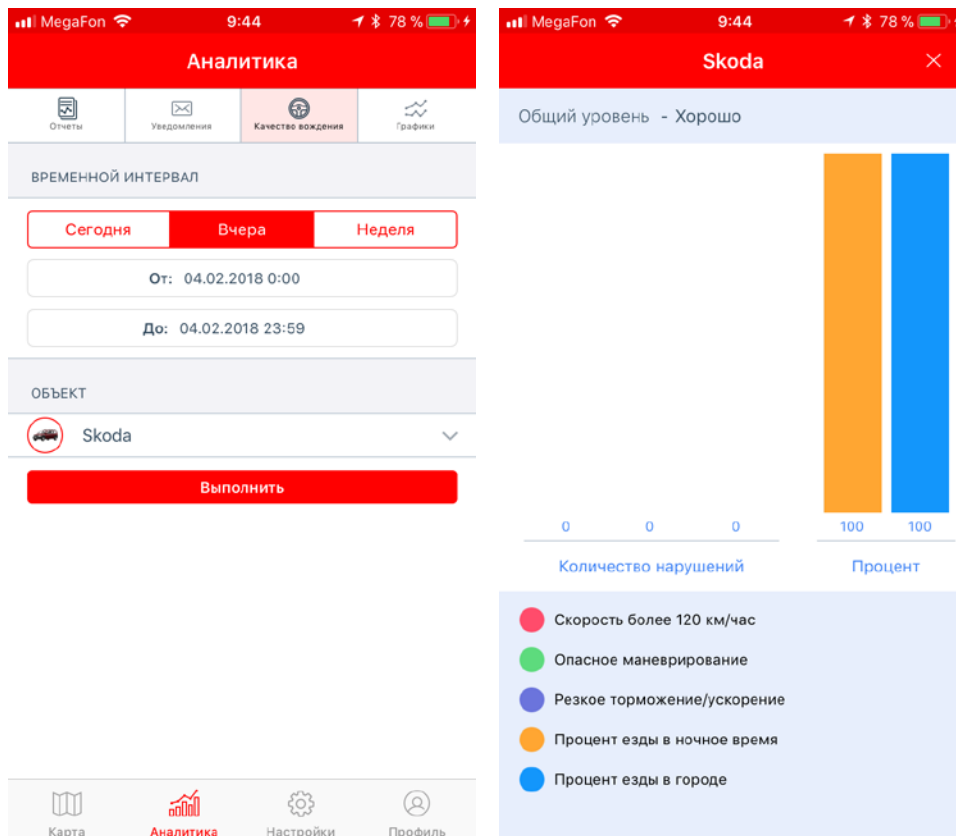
MegaFon 9:44 78 %

Аналитика

Отчеты | Уведомления | Качество вождения | Графики

ВРЕМЕННОЙ ИНТЕРВАЛ

Сегодня | Вчера | Неделя

От: 04.02.2018 0:00

До: 04.02.2018 23:59

ОБЪЕКТ

Skoda

Выполнить

Карта | Аналитика | Настройки | Профиль

MegaFon 9:44 78 %

Skoda

Общий уровень - Хорошо

0 0 0 100 100

Количество нарушений

Процент

Скорость более 120 км/час

Опасное маневрирование

Резкое торможение/ускорение

Процент езды в ночное время

Процент езды в городе